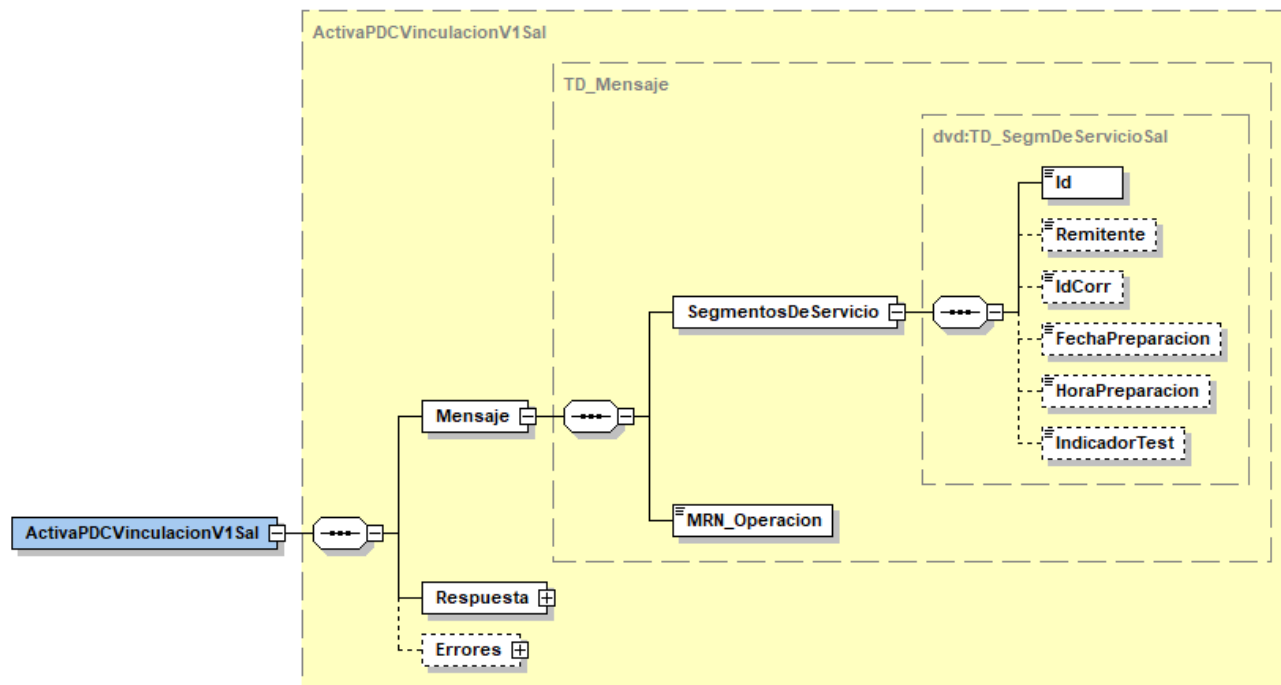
ActivaPDCVinculacionV1Sal

TD_Mensaje

dvd:TD_SegmDeServicioSal

Id

Remitente

IdCorr

SegmentosDeServicio

FechaPreparacion

HoraPreparacion

Mensaje

IndicadorTest

MRN_Operacion

ActivaPDCVinculacionV1Sal

Respuesta

Errores